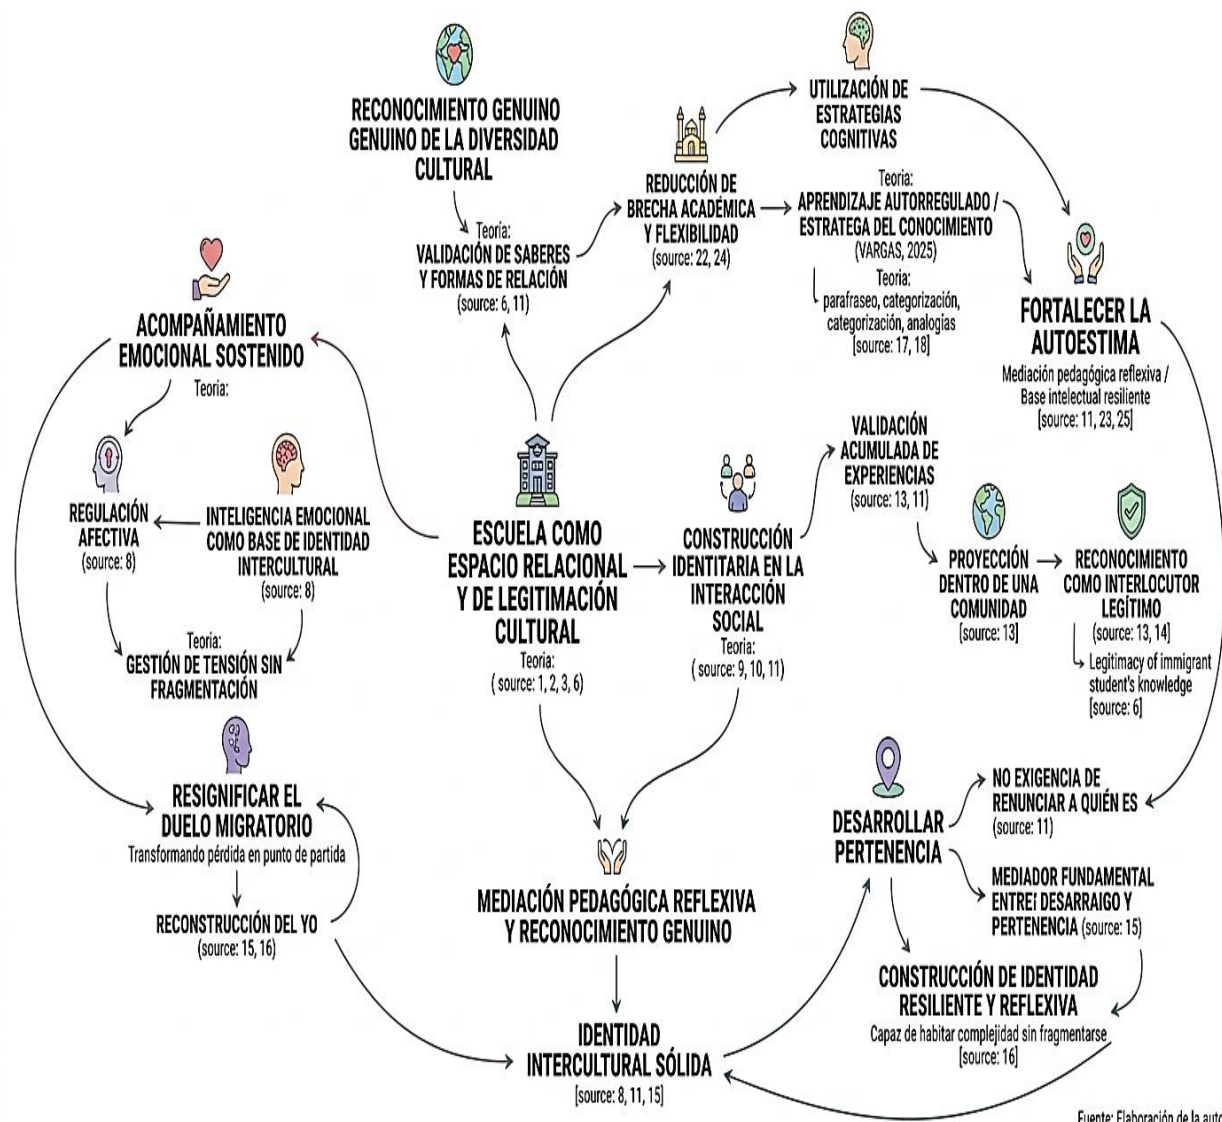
RECONOCIMIENTO GENUINO GENUINO DE LA DIVERSIDAD CULTURAL

Teoria:
VALIDACIÓN DE SABERES Y FORMAS DE RELACIÓN
(source: 6, 11)

REDUCCIÓN DE BRECHA ACADÉMICA Y FLEXIBILIDAD
(source: 22, 24)

UTILIZACIÓN DE ESTRATEGIAS COGNITIVAS

Teoria:
APRENDIZAJE AUTORREGULADO / ESTRATEGA DEL CONOCIMIENTO
(VARGAS, 2025)

Teoria:
parafraseo, categorización, categorización, analogias
[source: 17, 18]

FORTALECER LA AUTOESTIMA
Mediación pedagógica reflexiva / Base intelectual resiliente
[source: 11, 23, 25]

ACOMPAÑAMIENTO EMOCIONAL SOSTENIDO
Teoria:

REGULACIÓN AFECTIVA
(source: 8)

INTELIGENCIA EMOCIONAL COMO BASE DE IDENTIDAD INTERCULTURAL
(source: 8)

Teoria:
GESTIÓN DE TENSIÓN SIN FRAGMENTACIÓN

ESCUELA COMO ESPACIO RELACIONAL Y DE LEGITIMACIÓN CULTURAL
Teoria:
( source: 1, 2, 3, 6)

CONSTRUCCIÓN IDENTITARIA EN LA INTERACCIÓN SOCIAL
Teoria:
( source: 9, 10, 11)

VALIDACIÓN ACUMULADA DE EXPERIENCIAS
(source: 13, 11)

PROYECCIÓN DENTRO DE UNA COMUNIDAD
[source: 13]

RECONOCIMIENTO COMO INTERLOCUTOR LEGÍTIMO
(source: 13, 14)

Legitimacy of immigrant student's knowledge
[source: 6]

RESIGNIFICAR EL DUELO MIGRATORIO
Transformando pérdida en punto de partida

RECONSTRUCCIÓN DEL YO
(source: 15, 16)

MEDIACIÓN PEDAGÓGICA REFLEXIVA Y RECONOCIMIENTO GENUINO

DESARROLLAR PERTENENCIA

NO EXIGENCIA DE RENUNCIAR A QUIÉN ES
(source: 11)

MEDIADOR FUNDAMENTAL ENTRE! DESARRAIGO Y PERTENENCIA (source: 15)

CONSTRUCCIÓN DE IDENTIDAD RESILIENTE Y REFLEXIVA
Capaz de habitar complejidad sin fragmentarse
[source: 16]

IDENTIDAD INTERCULTURAL SÓLIDA
[source: 8, 11, 15]

Fuente: Elaboración de la auto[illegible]